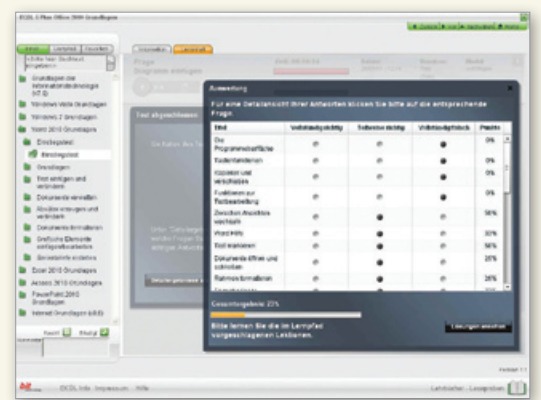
ECDL E-Plus Office 2010 Grundlagen

Grundlagen der Informationstechnologie (IKT)
Windows Vista Grundlagen
Windows 7 Grundlagen
Word 2010 Grundlagen
Einstiegstest
Einstiegstest
Grundlagen
Text eingeben und verändern
Dokumente verwalten
Absätze anzeigen und verändern
Dokumente formatieren
Grafische Elemente einfügen/bearbeiten
Serienbriefe erstellen
Excel 2010 Grundlagen
Access 2010 Grundlagen
PowerPoint 2010 Grundlagen
Internet Grundlagen (IE8)

Test abgeschlossen

Auswertung

Für eine Detailansicht Ihrer Antworten klicken Sie bitte auf die entsprechende Frage.

| Titel | Vollständig richtig | Teilweise richtig | Vollständig falsch | Punkte |
|---|---|---|---|---|
| Die Programmoberfläche | | | | 0% |
| Seitenelemente | | | | 0% |
| Kopieren und verschieben | | | | 0% |
| Funktionen zur Textbearbeitung | | | | 0% |
| Zwischen Ansichten wechseln | | | | 50% |
| Wörter/Sätze | | | | 33% |
| Text markieren | | | | 50% |
| Dokumente öffnen und schließen | | | | 25% |
| Rahmen formatieren | | | | 20% |

Gesamtergebnis: 23%

Bitte lernen Sie die im Lernpfad vorgeschlagenen Lektionen.

Lösungen ansehen

ECDL Info Impressum Hilfe